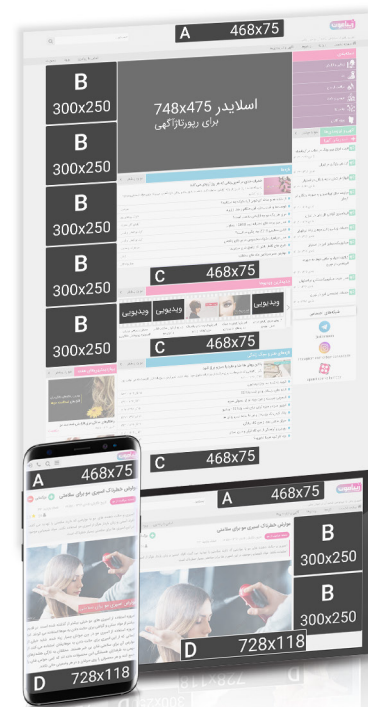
A 468x75

B 300x250

B 300x250

B 300x250

B 300x250

B 300x250

اسلایدر 748x475
برای رپورتاژ آگهی

C 468x75

ویدیویی

ویدیویی

ویدیویی

C 468x75

C 468x75

A 468x75

عوارض خطرناک اسپری مو برای سلامتی

D 728x118

A 468x75

عوارض خطرناک اسپری مو برای سلامتی

B 300x250

B 300x250

D 728x118